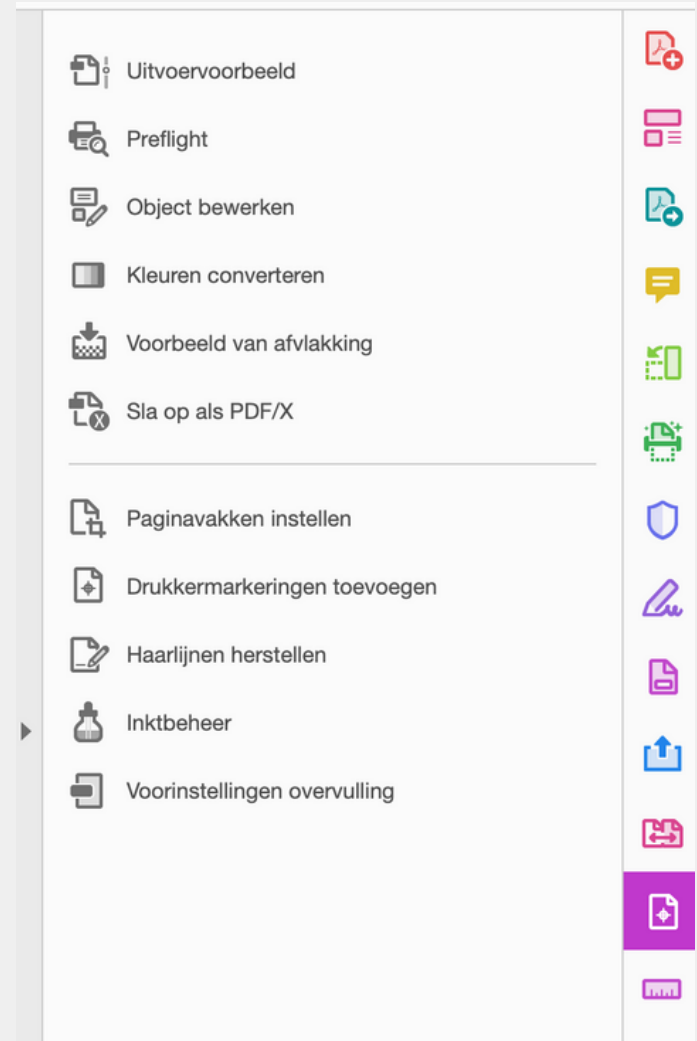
Uitvoervoorbeeld

Preflight

Object bewerken

Kleuren converteren

Voorbeeld van afvlakking

Sla op als PDF/X

Paginavakken instellen

Drukkermarkeringen toevoegen

Haarlijnen herstellen

Inktbeheer

Voorinstellingen overvulling